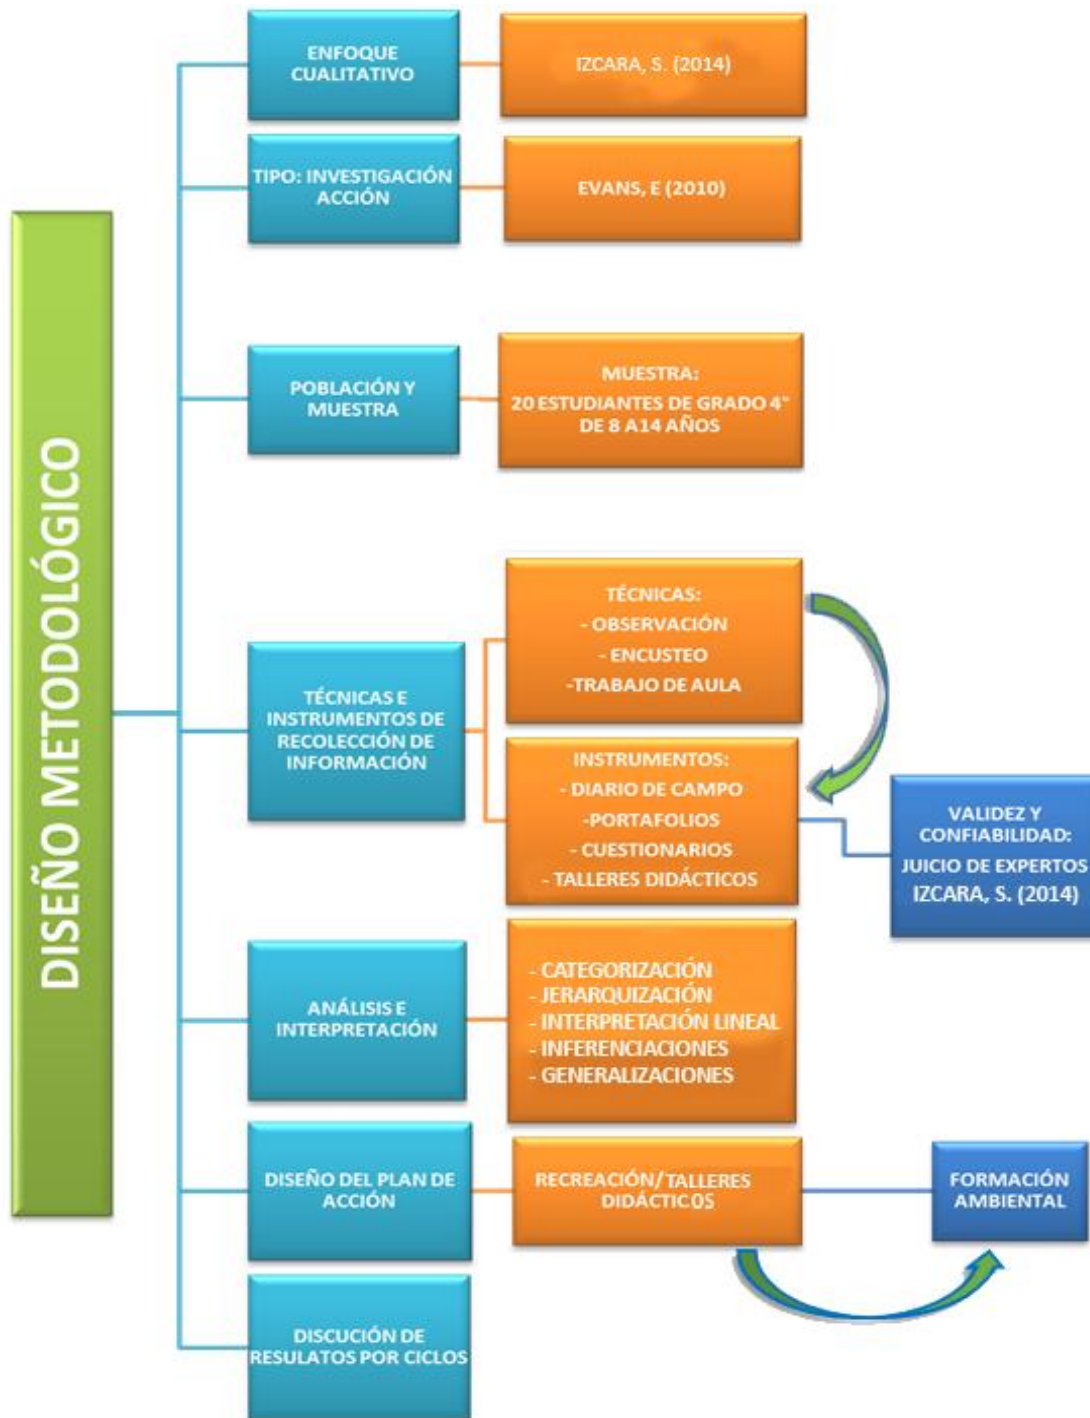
DISEÑO METODOLÓGICO

ENFOQUE CUALITATIVO

IZCARA, S. (2014)

TIPO: INVESTIGACIÓN ACCIÓN

EVANS, E (2010)

POBLACIÓN Y MUESTRA

MUESTRA:
20 ESTUDIANTES DE GRADO 4°
DE 8 A 14 AÑOS

TÉCNICAS E INSTRUMENTOS DE RECOLECCIÓN DE INFORMACIÓN

TÉCNICAS:
- OBSERVACIÓN
- ENCUSTEO
-TRABAJO DE AULA

INSTRUMENTOS:
- DIARIO DE CAMPO
-PORTAFOLIOS
- CUESTIONARIOS
- TALLERES DIDÁCTICOS

VALIDEZ Y CONFIABILIDAD:
JUICIO DE EXPERTOS
IZCARA, S. (2014)

ANÁLISIS E INTERPRETACIÓN

- CATEGORIZACIÓN
- JERARQUIZACIÓN
- INTERPRETACIÓN LINEAL
- INFERENCIACIONES
- GENERALIZACIONES

DISEÑO DEL PLAN DE ACCIÓN

RECREACIÓN/ TALLERES DIDÁCTICOS

FORMACIÓN AMBIENTAL

DISCUCIÓN DE RESULATOS POR CICLOS